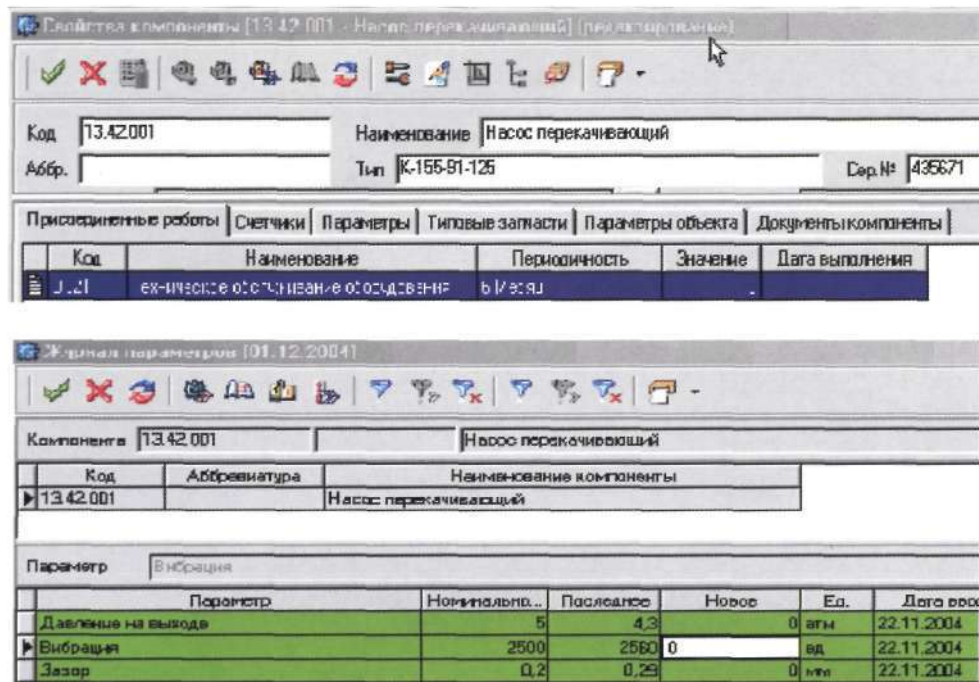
Свойства компоненты [13.42.001 - Насос перекачивающий] (редактирование)

Код 13.42.001
Наименование Насос перекачивающий
Аббр.
Тип К-155-91-125
Сер.№ 435671

Присоединенные работы | Счетчики | Параметры | Типовые запчасти | Параметры объекта | Документы компоненты

| Код | Наименование | Периодичность | Значение | Дата выполнения |
|---|---|---|---|---|
| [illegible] | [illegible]ехническое обслуживание оборудования | 6 Месяц | | |

Журнал параметров [01.12.2004]

Компонента 13.42.001 Насос перекачивающий

| Код | Аббревиатура | Наименование компоненты |
|---|---|---|
| 13.42.001 | | Насос перекачивающий |

Параметр Вибрация

| Параметр | Номинально... | Последнее | Новое | Ед. | Дата вво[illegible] |
|---|---|---|---|---|---|
| Давление на выходе | 5 | 4,3 | 0 | атм | 22.11.2004 |
| Вибрация | 2500 | 2560 | 0 | ед | 22.11.2004 |
| Зазор | 0,2 | 0,29 | 0 | мм | 22.11.2004 |